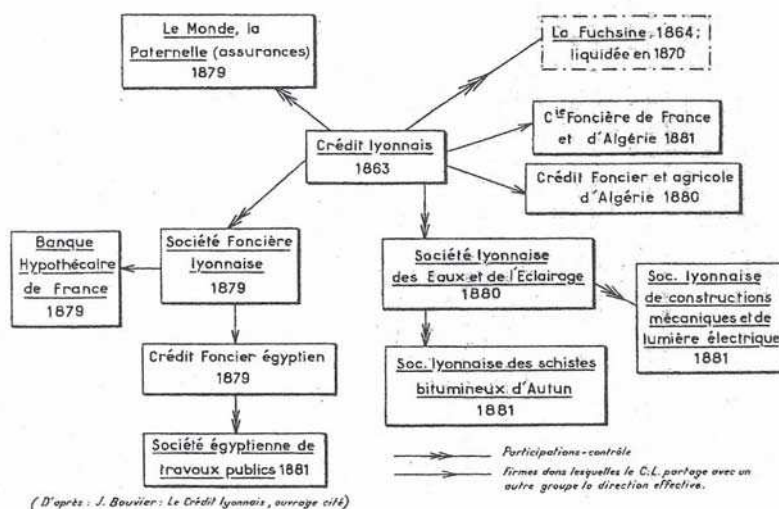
Le Monde, la Paternelle (assurances) 1879

La Fuchsine, 1864; liquidée en 1870

C$^{ie}$ Foncière de France et d'Algérie 1881

Crédit lyonnais 1863

Crédit Foncier et agricole d'Algérie 1880

Banque Hypothécaire de France 1879

Société Foncière lyonnaise 1879

Société lyonnaise des Eaux et de l'Eclairage 1880

Soc. lyonnaise de constructions mécaniques et de lumière électrique 1881

Crédit Foncier égyptien 1879

Soc. lyonnaise des schistes bitumineux d'Autun 1881

Société égyptienne de travaux publics 1881

Participations-contrôle

Firmes dans lesquelles le C.L. partage avec un autre groupe la direction effective.

(D'après : J. Bouvier : Le Crédit lyonnais, ouvrage cité)